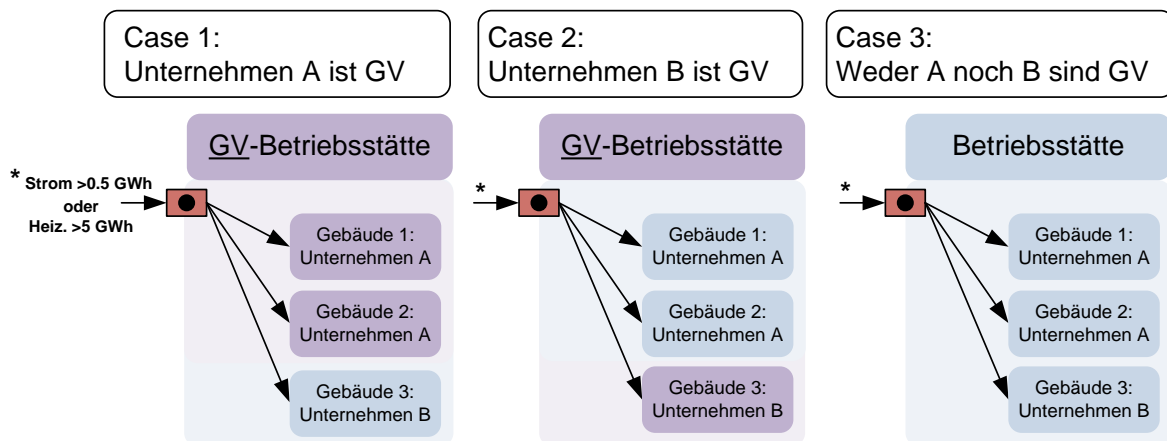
Case 1:
Unternehmen A ist GV

Case 2:
Unternehmen B ist GV

Case 3:
Weder A noch B sind GV

GV-Betriebsstätte

* Strom >0.5 GWh oder Heiz. >5 GWh

Gebäude 1:
Unternehmen A

Gebäude 2:
Unternehmen A

Gebäude 3:
Unternehmen B

GV-Betriebsstätte

*

Gebäude 1:
Unternehmen A

Gebäude 2:
Unternehmen A

Gebäude 3:
Unternehmen B

Betriebsstätte

*

Gebäude 1:
Unternehmen A

Gebäude 2:
Unternehmen A

Gebäude 3:
Unternehmen B